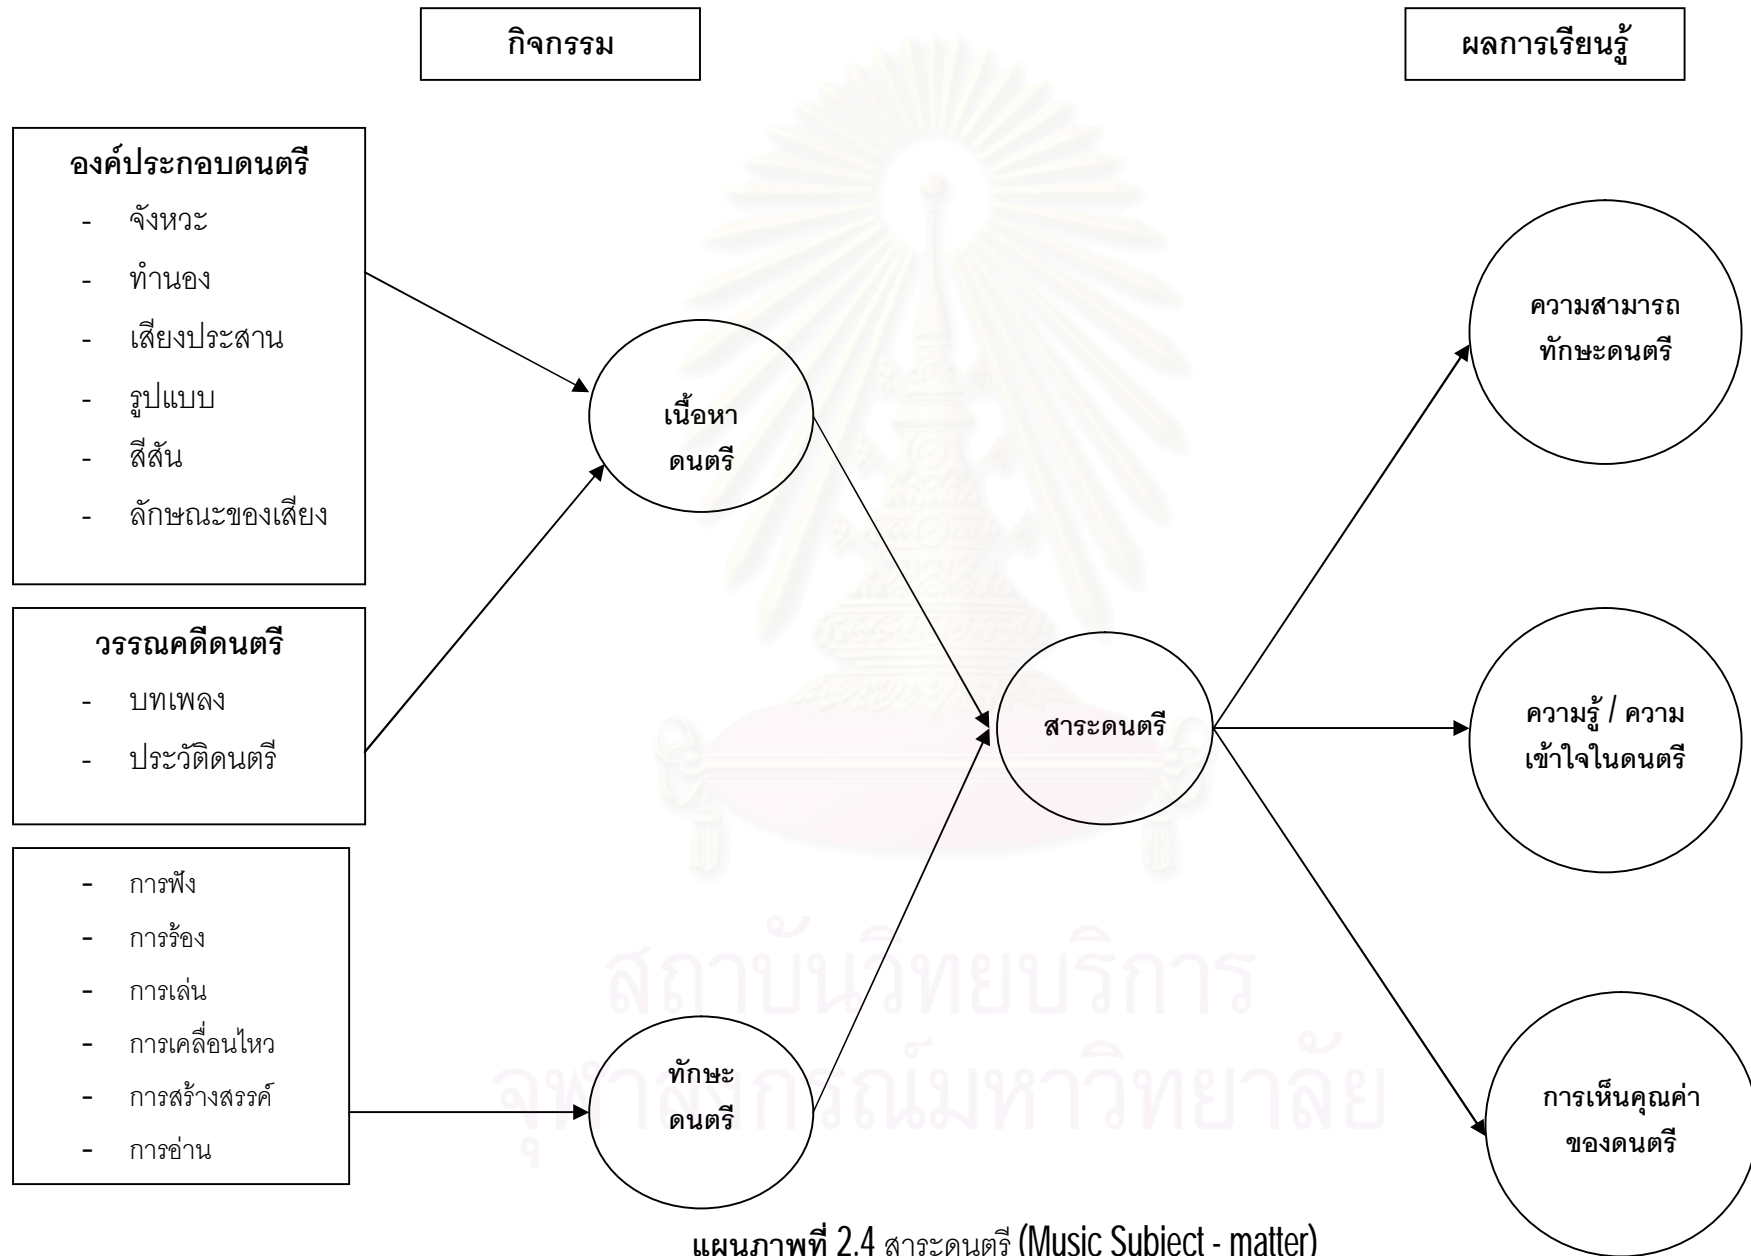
กิจกรรม

ผลการเรียนรู้

องค์ประกอบดนตรี

- จังหวะ
- ทำนอง
- เสียงประสาน
- รูปแบบ
- สีสัน
- ลักษณะของเสียง

วรรณคดีดนตรี

- บทเพลง
- ประวัติดนตรี

- การฟัง
- การร้อง
- การเล่น
- การเคลื่อนไหว
- การสร้างสรรค์
- การอ่าน

เนื้อหา ดนตรี

ทักษะ ดนตรี

สาระดนตรี

ความสามารถ ทักษะดนตรี

ความรู้ / ความ เข้าใจในดนตรี

การเห็นคุณค่า ของดนตรี

สถาบันวิทยบริการ
จุฬาลงกรณ์มหาวิทยาลัย

แผนภาพที่ 2.4 สาระดนตรี (Music Subject - matter)